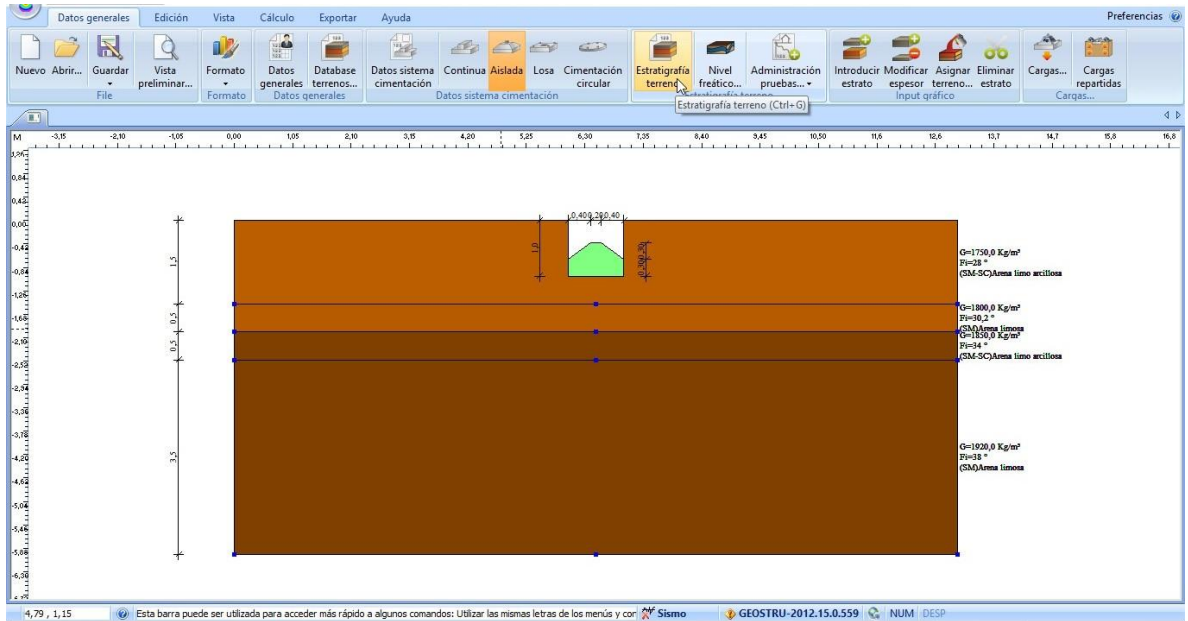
Datos generales Edición Vista Cálculo Exportar Ayuda Preferencias

Nuevo Abrir... Guardar Vista preliminar... File
Formato Formato
Datos generales Database terrenos... Datos generales
Datos sistema cimentación Continua Aislada Losa Cimentación circular Datos sistema cimentación
Estratigrafía terreno Nivel freático... Administración pruebas... Estratigrafía terreno
Estratigrafía terreno (Ctrl+G)
Introducir estrato Modificar espesor Asignar terreno... Eliminar estrato Input gráfico
Cargas... Cargas repartidas Cargas...

M -3,15 -2,10 -1,05 0,00 1,05 2,10 3,15 4,20 5,25 6,30 7,35 8,40 9,45 10,50 11,6 12,6 13,7 14,7 15,8 16,8

1,26 0,84 0,42 0,00 -0,42 -0,84 -1,26 -1,68 -2,10 -2,52 -2,94 -3,36 -3,78 -4,20 -4,62 -5,04 -5,46 -5,88 -6,30

0,40 0,20 0,40
1,0
0,30 0,30

1,5
0,5
0,5
3,5

G=1750,0 Kg/m³
Fi=28 °
(SM-SC)Arena limo arcillosa

G=1800,0 Kg/m³
Fi=30,2 °
(SM)Arena limosa

G=1850,0 Kg/m³
Fi=34 °
(SM-SC)Arena limo arcillosa

G=1920,0 Kg/m³
Fi=38 °
(SM)Arena limosa

4,79 , 1,15 Esta barra puede ser utilizada para acceder más rápido a algunos comandos: Utilizar las mismas letras de los menús y cor Sismo GEOSTRU-2012.15.0.559 NUM DESP